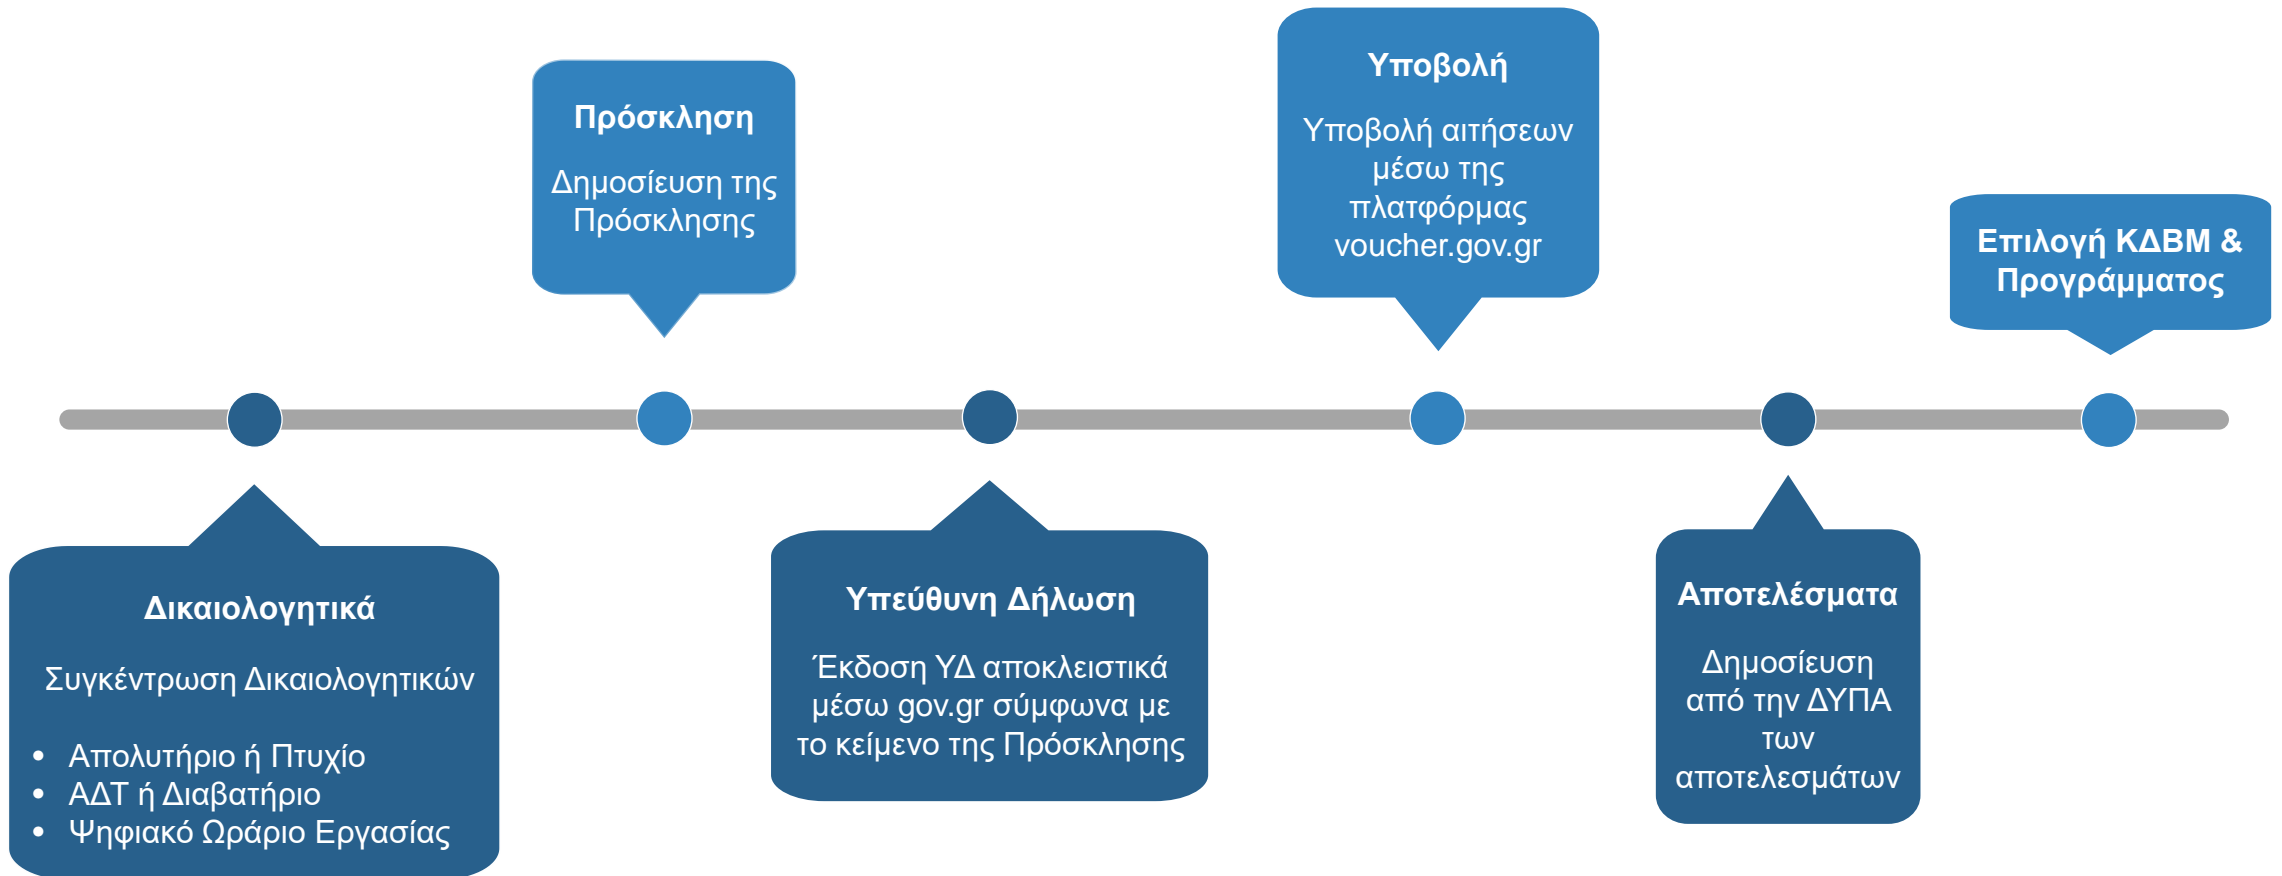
Δικαιολογητικά

Συγκέντρωση Δικαιολογητικών

- Απολυτήριο ή Πτυχίο
- ΑΔΤ ή Διαβατήριο
- Ψηφιακό Ωράριο Εργασίας

Πρόσκληση

Δημοσίευση της Πρόσκλησης

Υπεύθυνη Δήλωση

Έκδοση ΥΔ αποκλειστικά μέσω gov.gr σύμφωνα με το κείμενο της Πρόσκλησης

Υποβολή

Υποβολή αιτήσεων μέσω της πλατφόρμας voucher.gov.gr

Αποτελέσματα

Δημοσίευση από την ΔΥΠΑ των αποτελεσμάτων

Επιλογή ΚΔΒΜ & Προγράμματος